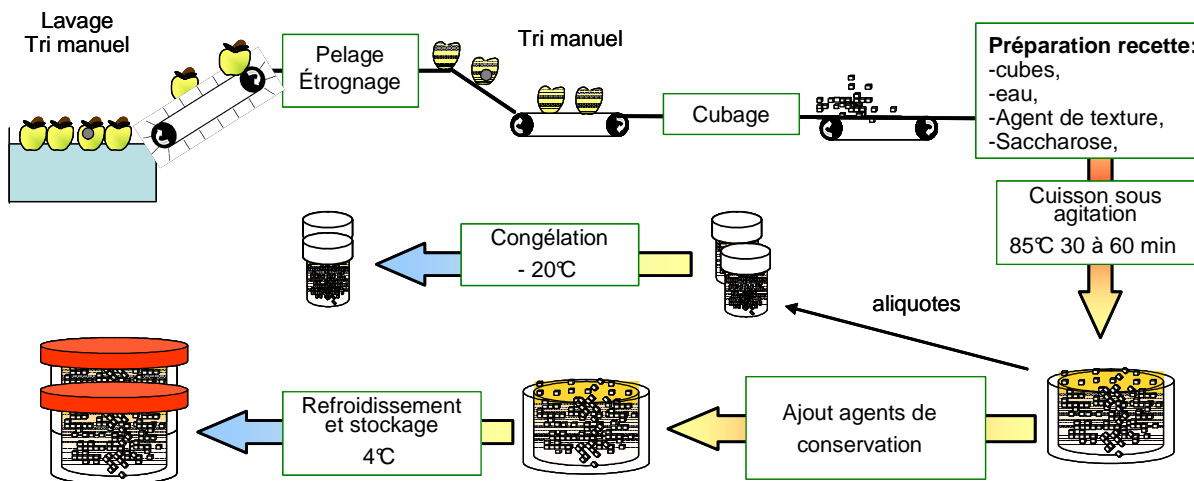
Lavage
Tri manuel

Pelage
Étrognage

Tri manuel

Cubage

**Préparation recette:**
-cubes,
-eau,
-Agent de texture,
-Saccharose,

Cuisson sous agitation
85℃ 30 à 60 min

Congélation
- 20℃

aliquotes

Ajout agents de conservation

Refroidissement et stockage
4℃